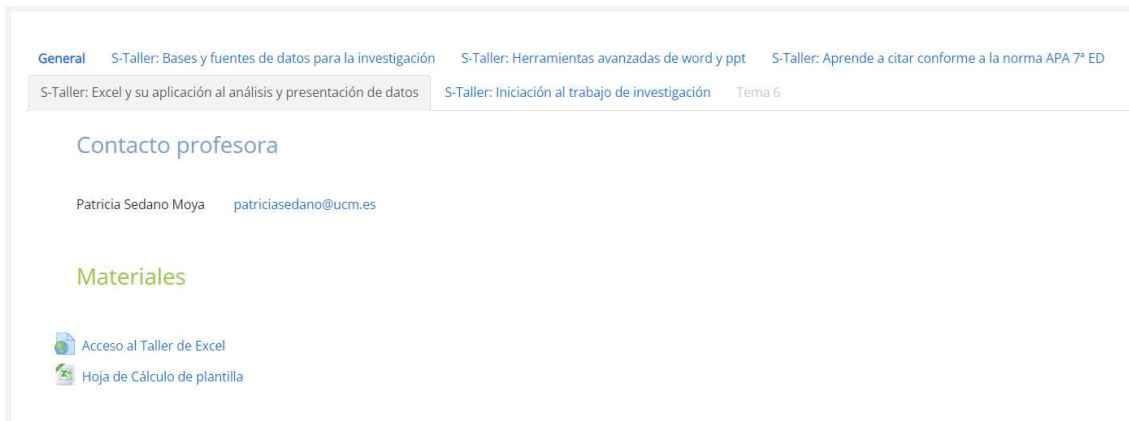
General S-Taller: Bases y fuentes de datos para la investigación S-Taller: Herramientas avanzadas de word y ppt S-Taller: Aprende a citar conforme a la norma APA 7ª ED
S-Taller: Excel y su aplicación al análisis y presentación de datos S-Taller: Iniciación al trabajo de investigación Tema 6

Contacto profesora

Patricia Sedano Moya patriciasedano@ucm.es

Materiales

Acceso al Taller de Excel
Hoja de Cálculo de plantilla